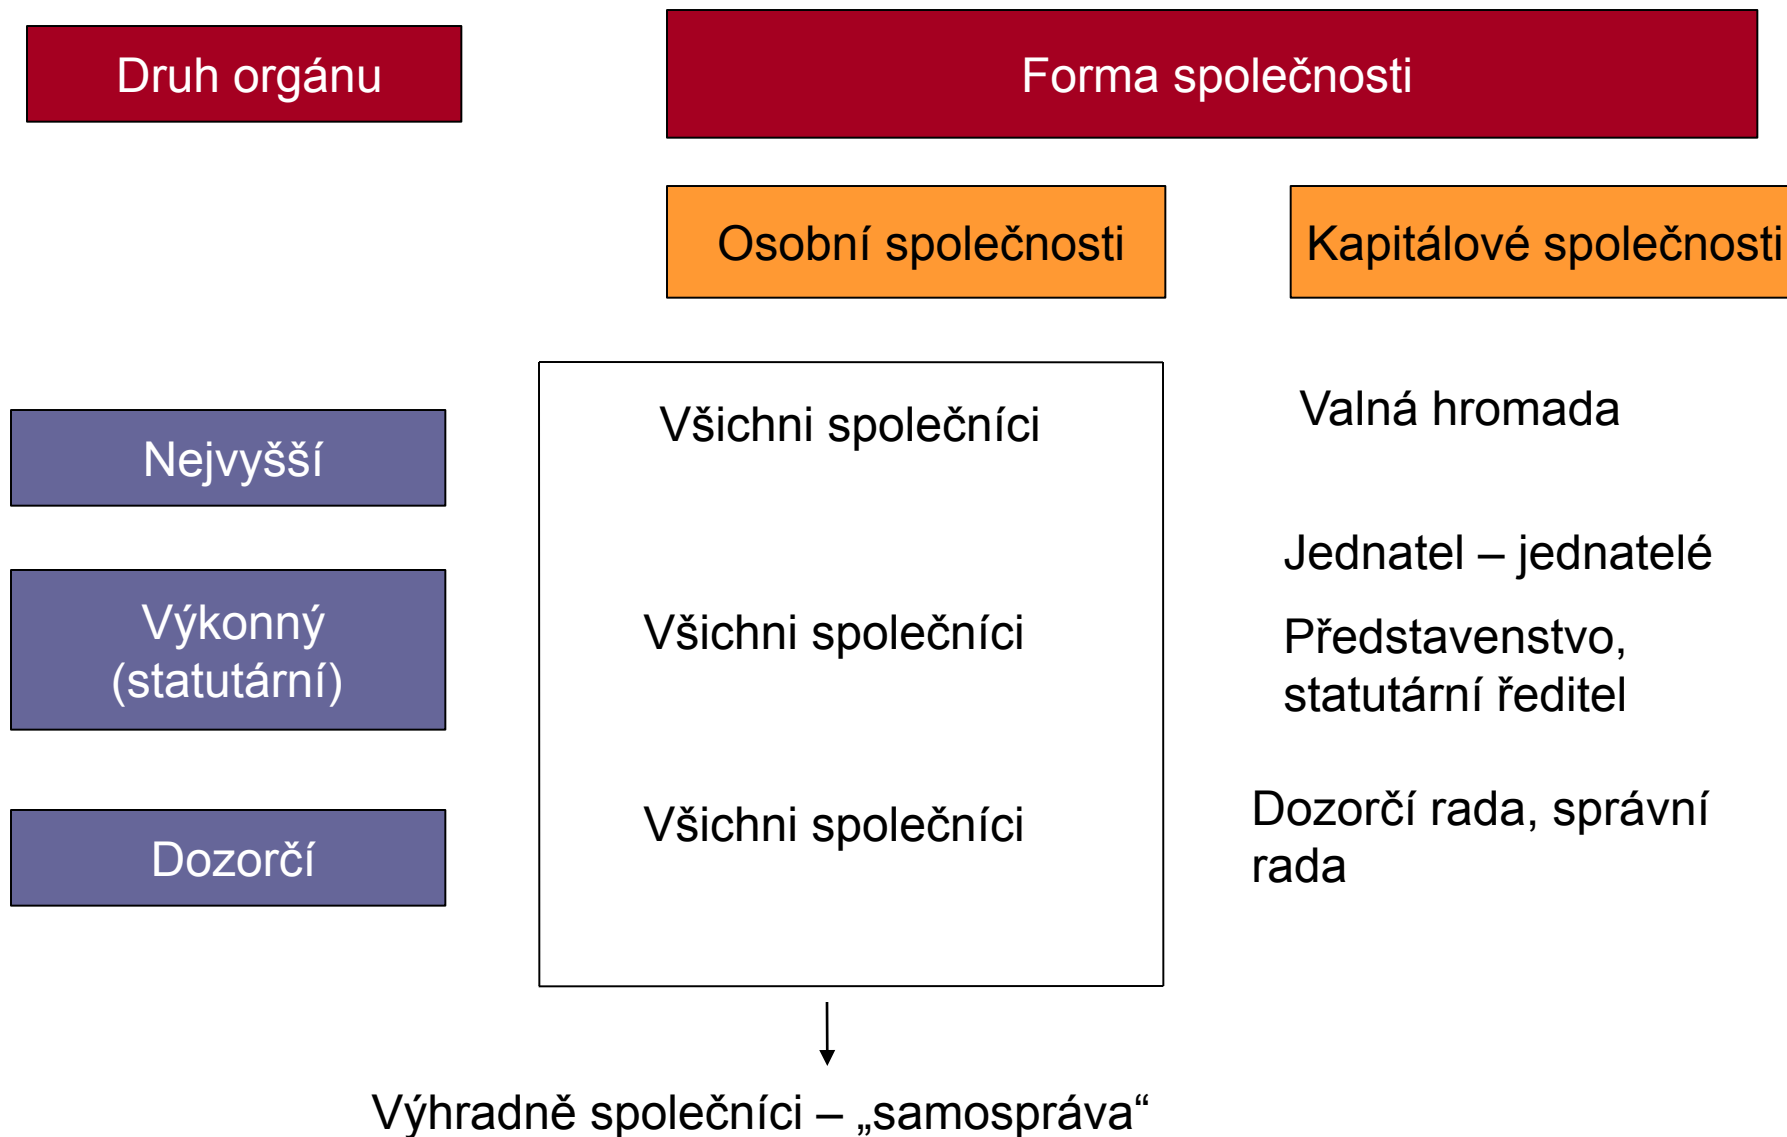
Druh orgánu

Forma společnosti

Osobní společnosti

Kapitálové společnosti

Nejvyšší

Všichni společníci

Valná hromada

Výkonný (statutární)

Všichni společníci

Jednatel – jednatelé

Představenstvo, statutární ředitel

Dozorčí

Všichni společníci

Dozorčí rada, správní rada

Výhradně společníci – „samospráva“